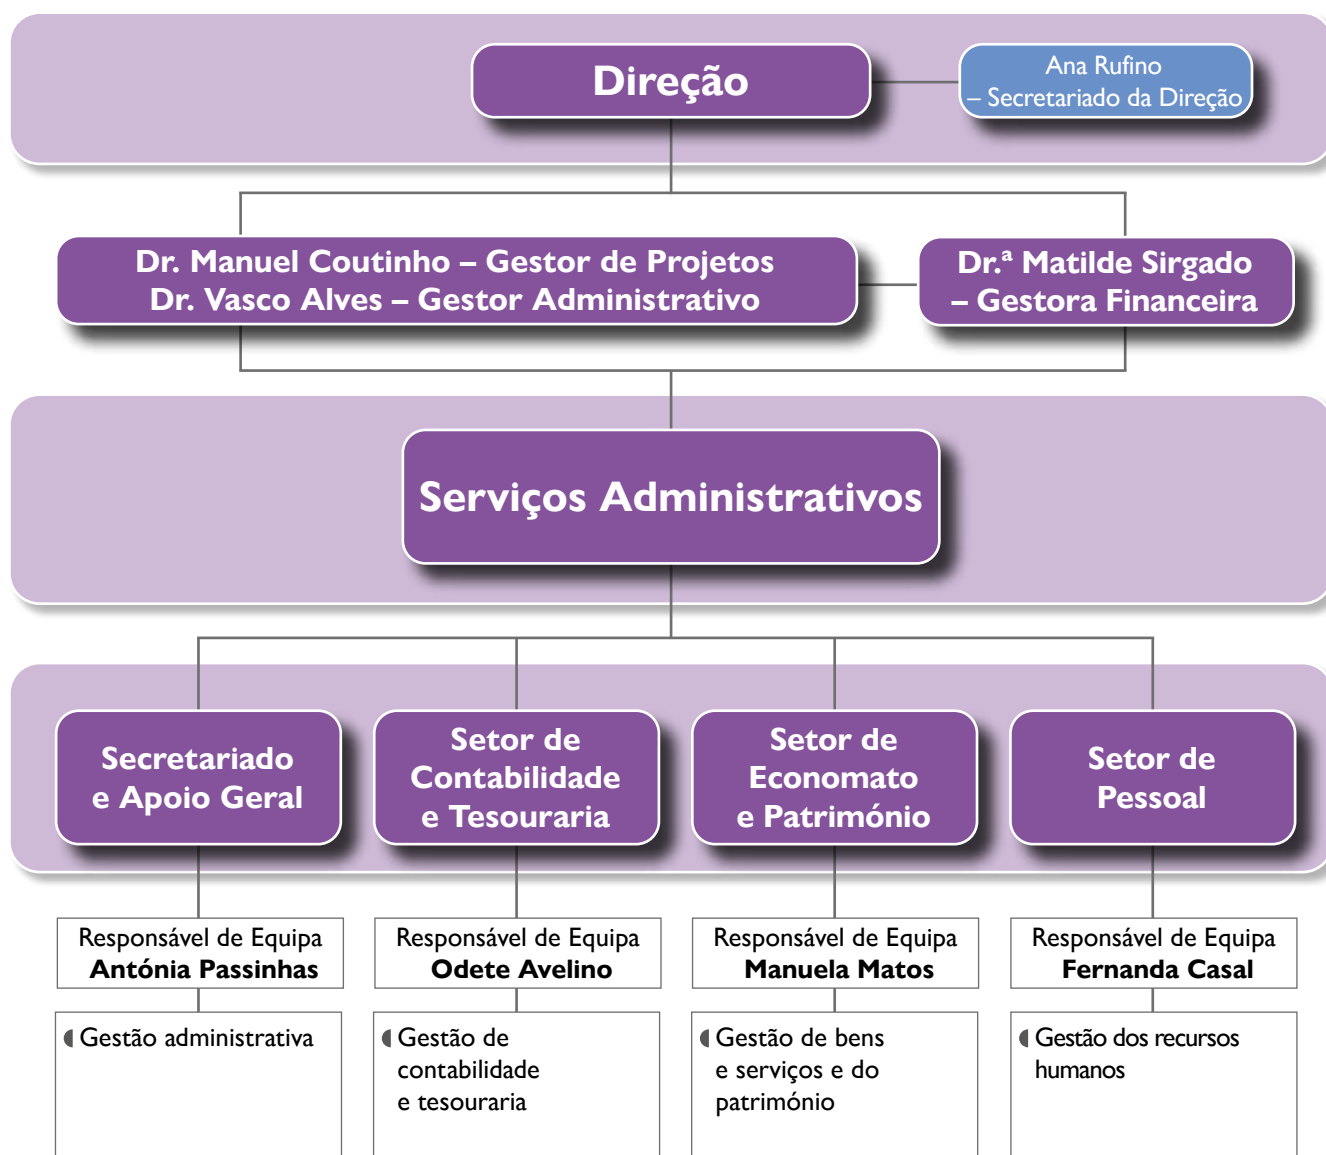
Direção

Ana Rufino
– Secretariado da Direção

Dr. Manuel Coutinho – Gestor de Projetos
Dr. Vasco Alves – Gestor Administrativo

Dr.ª Matilde Sirgado
– Gestora Financeira

Serviços Administrativos

Secretariado e Apoio Geral

Setor de Contabilidade e Tesouraria

Setor de Economato e Património

Setor de Pessoal

Responsável de Equipa
Antónia Passinhas

Gestão administrativa

Responsável de Equipa
Odete Avelino

Gestão de contabilidade e tesouraria

Responsável de Equipa
Manuela Matos

Gestão de bens e serviços e do património

Responsável de Equipa
Fernanda Casal

Gestão dos recursos humanos